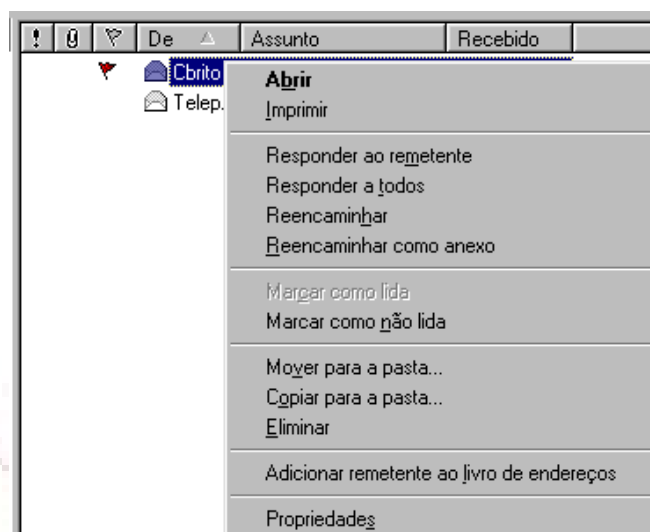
! | De | Assunto | Recebido

Cbrito
Telep.

Abrir
Imprimir

Responder ao remetente
Responder a todos
Reencaminhar
Reencaminhar como anexo

Marcar como lida
Marcar como não lida

Mover para a pasta...
Copiar para a pasta...
Eliminar

Adicionar remetente ao livro de endereços

Propriedades